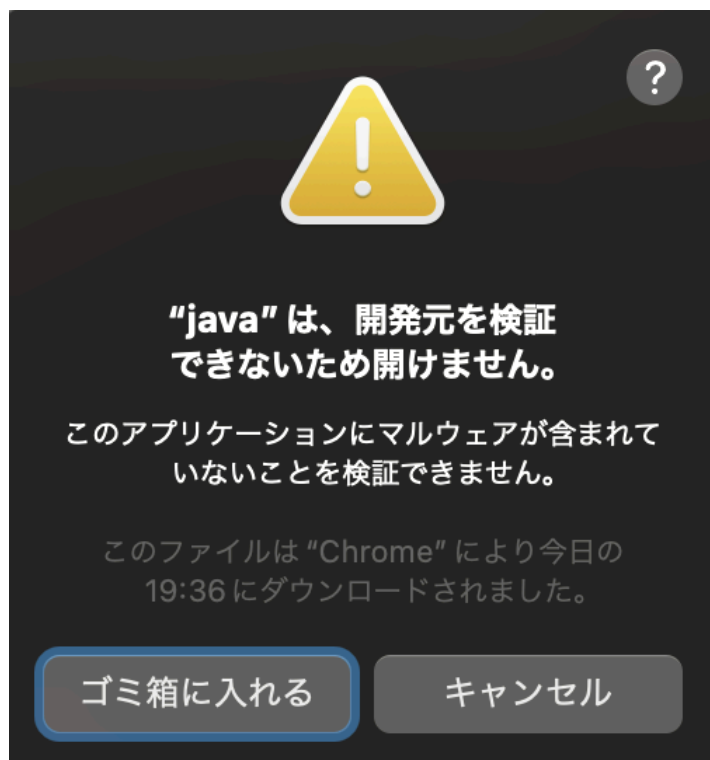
?

“java” は、開発元を検証できないため開けません。

このアプリケーションにマルウェアが含まれていないことを検証できません。

このファイルは “Chrome” により今日の 19:36 にダウンロードされました。

ゴミ箱に入れる

キャンセル